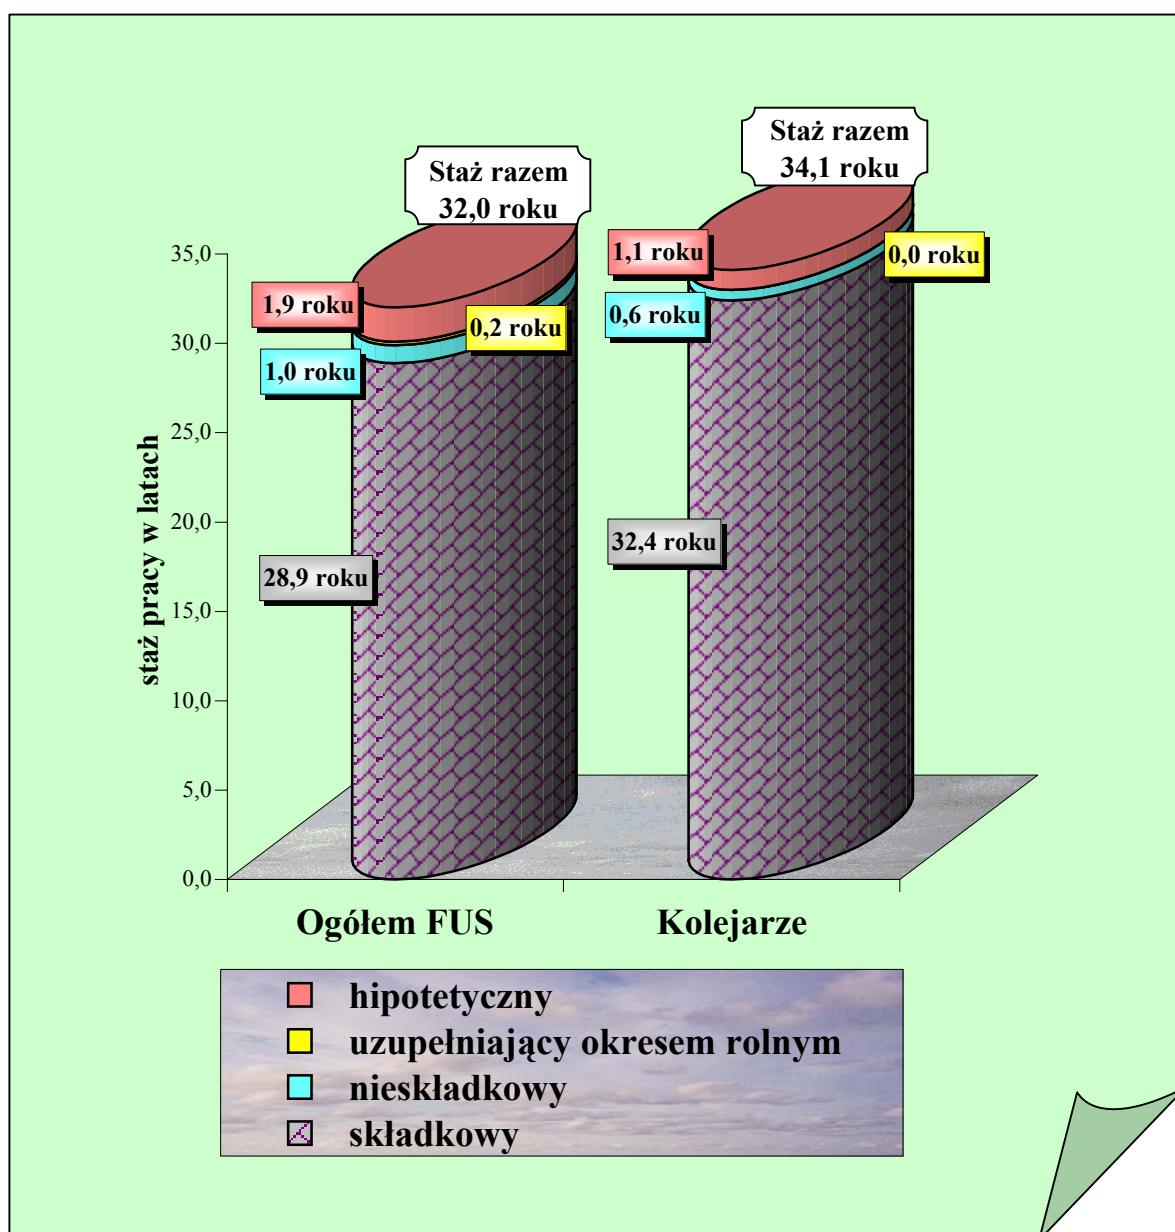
Staż razem
32,0 roku

Staż razem
34,1 roku

35,0
30,0
25,0
20,0
15,0
10,0
5,0
0,0

staż pracy w latach

1,9 roku
0,2 roku
1,0 roku
28,9 roku

1,1 roku
0,0 roku
0,6 roku
32,4 roku

Ogółem FUS
Kolejarze

hipotetyczny
uzupełniający okresem rolnym
nieskładkowy
składkowy